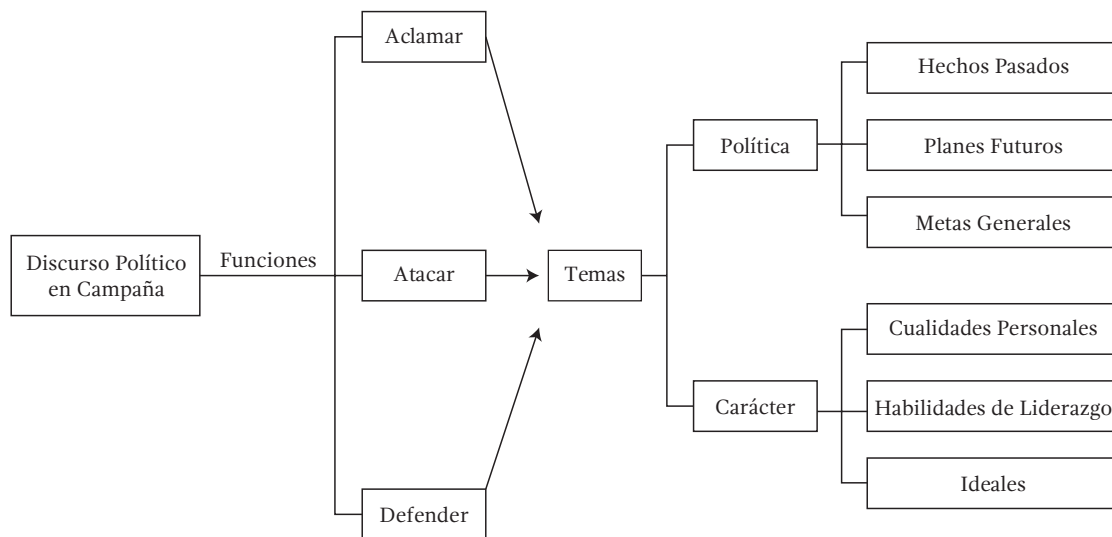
Discurso Político en Campaña

Funciones

Aclamar

Atacar

Defender

Temas

Política

Hechos Pasados

Planes Futuros

Metas Generales

Carácter

Cualidades Personales

Habilidades de Liderazgo

Ideales